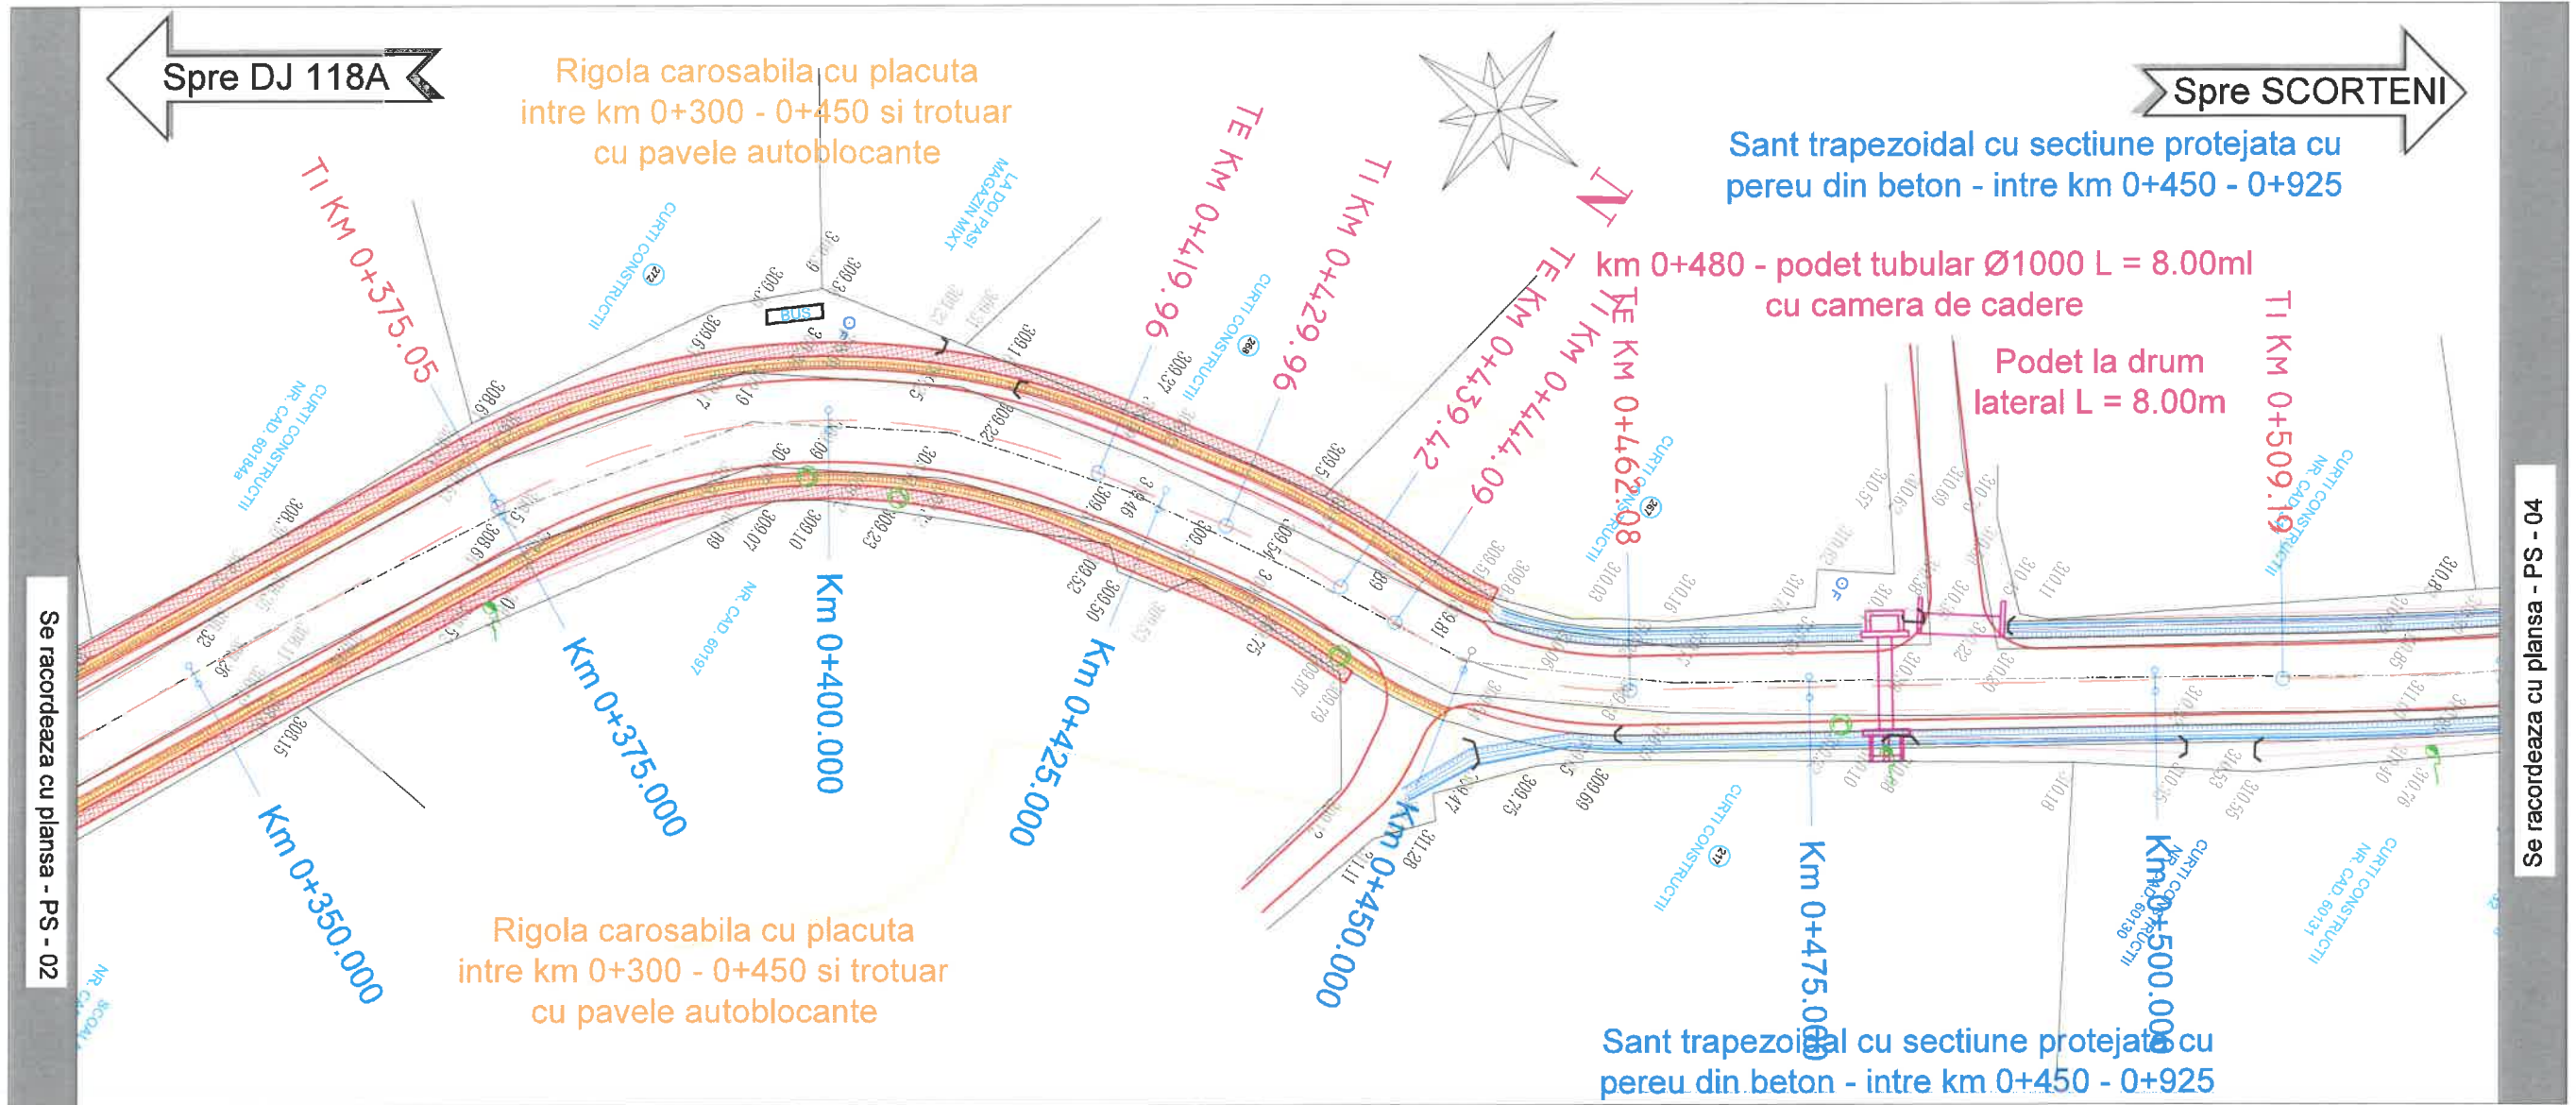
Spre DJ 118A

Rigola carosabila cu placuta intre km 0+300 - 0+450 si trotuar cu pavele autoblocante

Spre SCORTENI

Sant trapezoidal cu sectiune protejata cu pereu din beton - intre km 0+450 - 0+925

N

km 0+480 - podet tubular Ø1000 L = 8.00ml cu camera de cadere

Podet la drum lateral L = 8.00m

TI KM 0+375.05

TE KM 0+419.96

TI KM 0+429.96

TE KM 0+439.42

TI KM 0+444.09

TE KM 0+462.08

TI KM 0+509.19

CURTI CONSTRUCTII

LA DOI PASI MAGAZIN MIXT

BUS

NR. CAD. 60184

NR. CAD 60197

Km 0+350.000

Km 0+375.000

Km 0+400.000

Km 0+425.000

Km 0+450.000

Km 0+475.000

Km 0+500.000

Se racordeaza cu plansa - PS - 02

Se racordeaza cu plansa - PS - 04

Rigola carosabila cu placuta intre km 0+300 - 0+450 si trotuar cu pavele autoblocante

Sant trapezoidal cu sectiune protejata cu pereu din beton - intre km 0+450 - 0+925